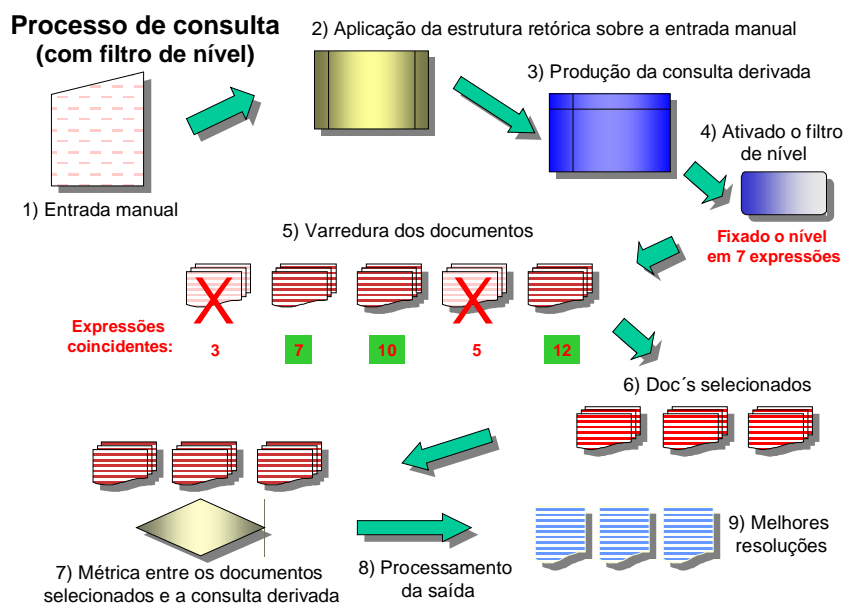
Processo de consulta (com filtro de nível)

1) Entrada manual

2) Aplicação da estrutura retórica sobre a entrada manual

3) Produção da consulta derivada

4) Ativado o filtro de nível

Fixado o nível em 7 expressões

5) Varredura dos documentos

Expressões coincidentes:

3

7

10

5

12

6) Doc´s selecionados

7) Métrica entre os documentos selecionados e a consulta derivada

8) Processamento da saída

9) Melhores resoluções